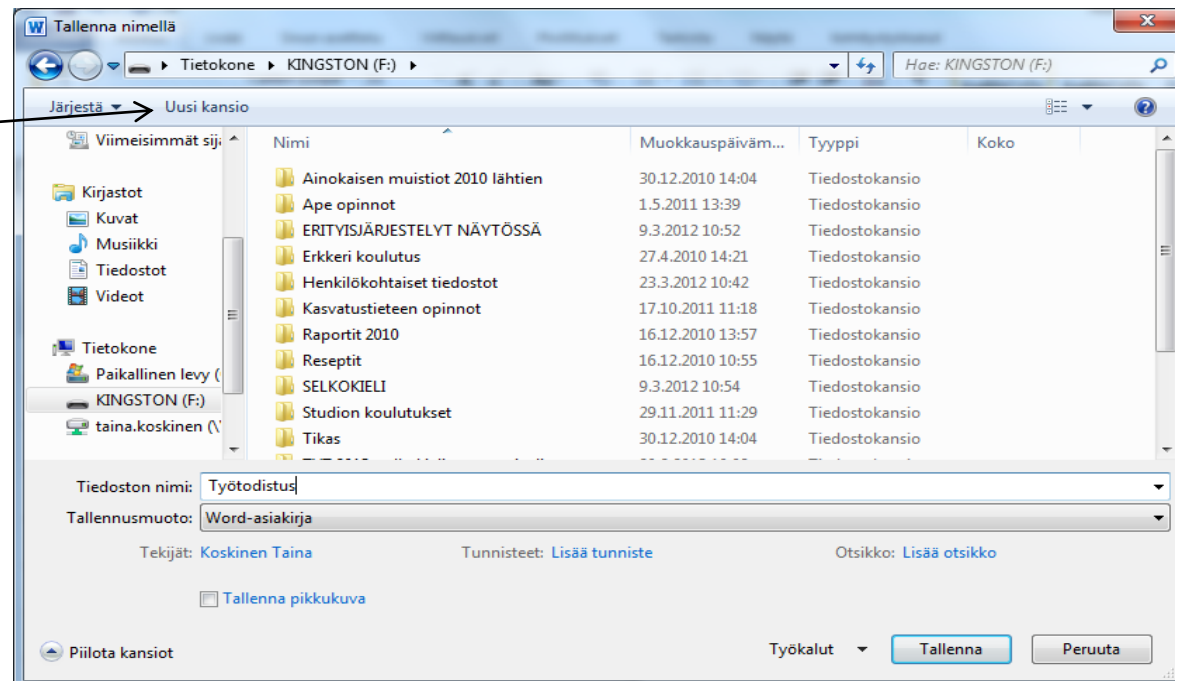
Tallenna nimellä

Tietokone ▸ KINGSTON (F:) ▸

Hae: KINGSTON (F:)

Järjestä ▾ Uusi kansio

Viimeisimmät sij
Kirjastot
Kuvat
Musiikki
Tiedostot
Videot
Tietokone
Paikallinen levy (
KINGSTON (F:)
taina.koskinen (\

| Nimi | Muokkauspäiväm... | Tyyppi | Koko |
|---|---|---|---|
| Ainokaisen muistiot 2010 lähtien | 30.12.2010 14:04 | Tiedostokansio | |
| Ape opinnot | 1.5.2011 13:39 | Tiedostokansio | |
| ERITYISJÄRJESTELYT NÄYTÖSSÄ | 9.3.2012 10:52 | Tiedostokansio | |
| Erkkeri koulutus | 27.4.2010 14:21 | Tiedostokansio | |
| Henkilökohtaiset tiedostot | 23.3.2012 10:42 | Tiedostokansio | |
| Kasvatustieteen opinnot | 17.10.2011 11:18 | Tiedostokansio | |
| Raportit 2010 | 16.12.2010 13:57 | Tiedostokansio | |
| Reseptit | 16.12.2010 10:55 | Tiedostokansio | |
| SELKOKIELI | 9.3.2012 10:54 | Tiedostokansio | |
| Studion koulutukset | 29.11.2011 11:29 | Tiedostokansio | |
| Tikas | 30.12.2010 14:04 | Tiedostokansio | |
| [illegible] | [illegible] | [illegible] | |

Tiedoston nimi: Työtodistus
Tallennusmuoto: Word-asiakirja

Tekijät: Koskinen Taina Tunnisteet: Lisää tunniste Otsikko: Lisää otsikko

Tallenna pikkukuva

Piilota kansiot Työkalut ▾ Tallenna Peruuta